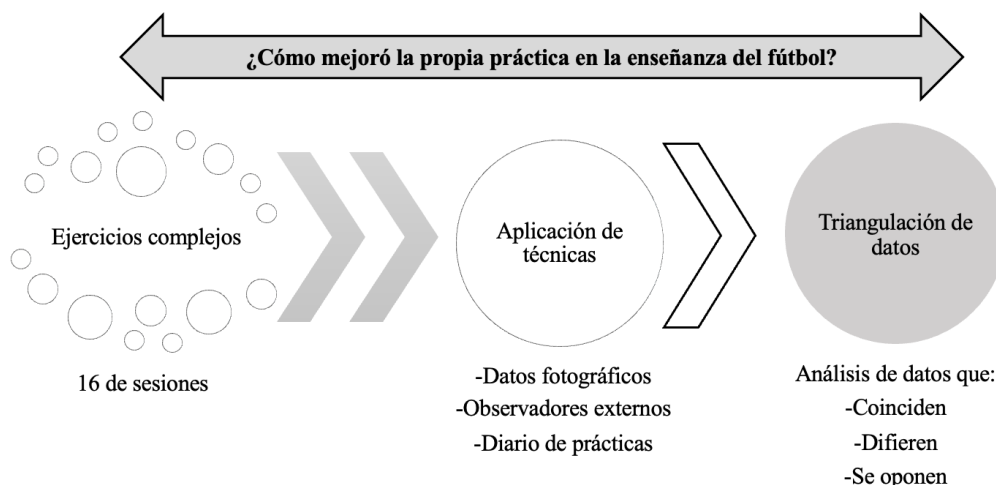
¿Cómo mejoró la propia práctica en la enseñanza del fútbol?

Ejercicios complejos

16 de sesiones

Aplicación de técnicas

-Datos fotográficos
-Observadores externos
-Diario de prácticas

Triangulación de datos

Análisis de datos que:
-Coinciden
-Difieren
-Se oponen